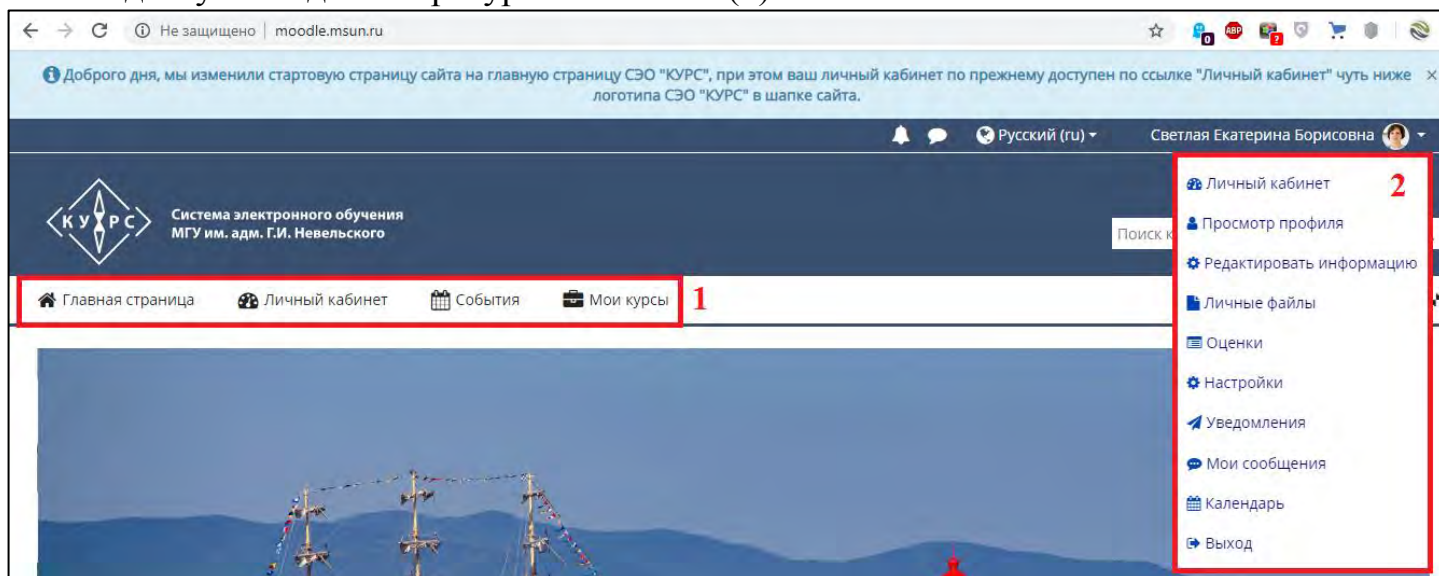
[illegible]

Не защищено | moodle.msun.ru

Доброго дня, мы изменили стартовую страницу сайта на главную страницу СЭО "КУРС", при этом ваш личный кабинет по прежнему доступен по ссылке "Личный кабинет" чуть ниже логотипа СЭО "КУРС" в шапке сайта. ×

Русский (ru) Светлая Екатерина Борисовна

КУРС Система электронного обучения МГУ им. адм. Г.И. Невельского

Поиск к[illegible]

Главная страница Личный кабинет События Мои курсы 1

2
Личный кабинет
Просмотр профиля
Редактировать информацию
Личные файлы
Оценки
Настройки
Уведомления
Мои сообщения
Календарь
Выход